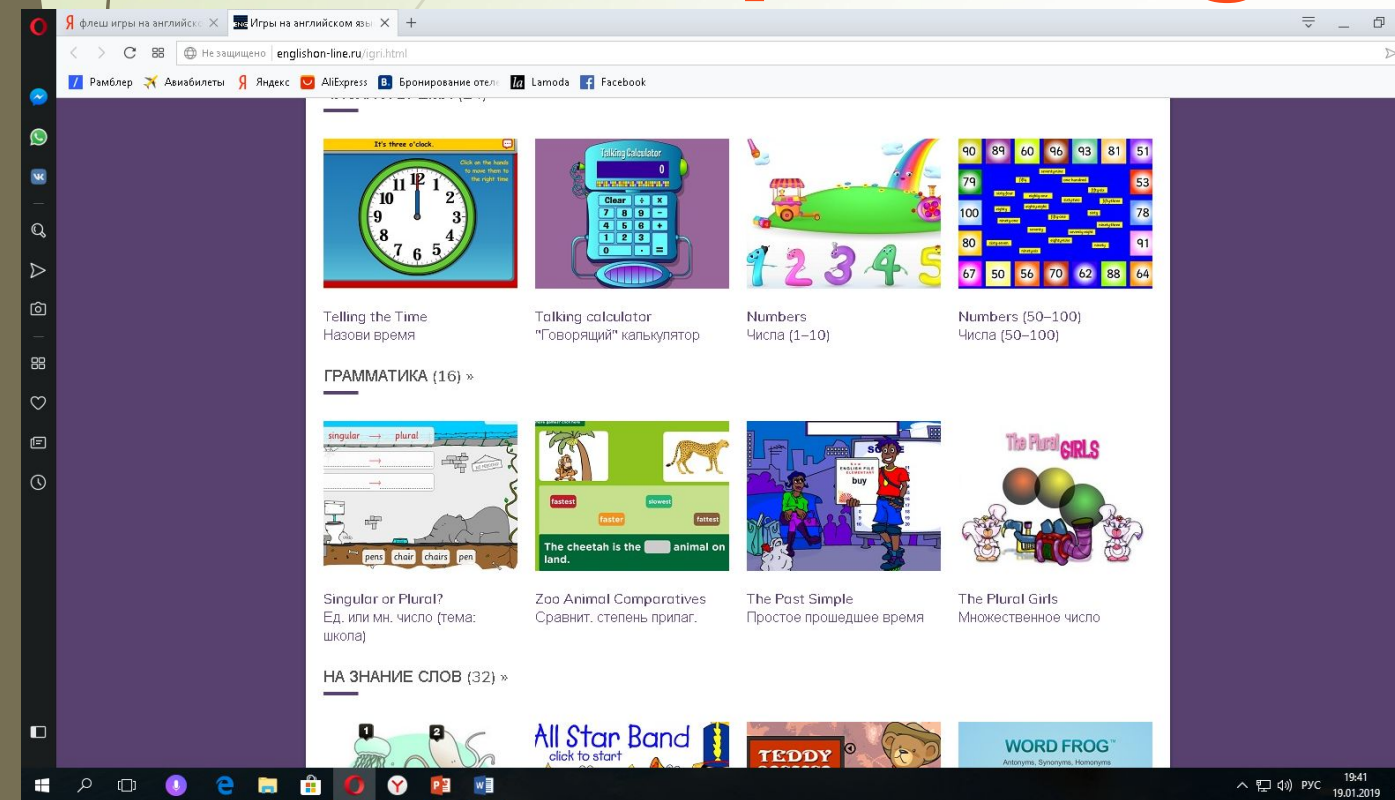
флеш игры на английско ×
Игры на английском язы ×
+
Не защищено englishon-line.ru/igri.html
Рамблер Авиабилеты Яндекс AliExpress Бронирование отеле Lamoda Facebook

It's three o'clock.
Click on the hands to move them to the right time
12 1 2 3 4 5 6 7 8 9 10 11

Talking Calculator
0
Clear ÷ ×
7 8 9 −
4 5 6 +
1 2 3
0 . =

1 2 3 4 5

| 90 | 89 | 60 | 96 | 93 | 81 | 51 |
|---|---|---|---|---|---|---|
| 79 | | | | | | 53 |
| 100 | | | | | | 78 |
| 80 | | | | | | 91 |
| 67 | 50 | 56 | 70 | 62 | 88 | 64 |

Telling the Time
Назови время

Talking calculator
"Говорящий" калькулятор

Numbers
Числа (1–10)

Numbers (50–100)
Числа (50–100)

ГРАММАТИКА (16) »

singular → plural
pens chair chairs pen

fastest slowest faster fattest
The cheetah is the animal on land.

buy

The Plural GIRLS

Singular or Plural?
Ед. или мн. число (тема: школа)

Zoo Animal Comparatives
Сравнит. степень прилаг.

The Past Simple
Простое прошедшее время

The Plural Girls
Множественное число

НА ЗНАНИЕ СЛОВ (32) »

1 2

All Star Band
click to start

TEDDY

WORD FROG
Antonyms, Synonyms, Homonyms

РУС 19:41 19.01.2019